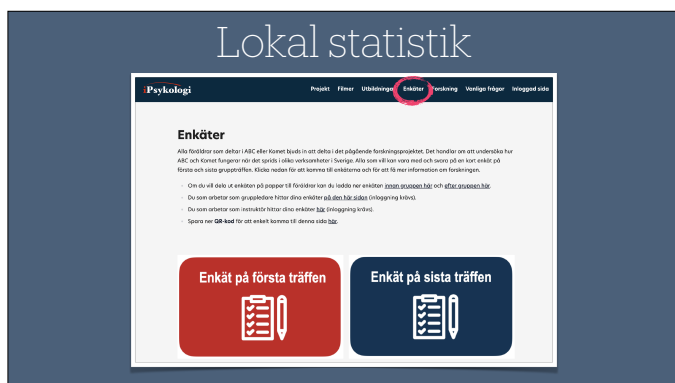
Lokal statistik

iPsykologi

Projekt Filmer Utbildningar Enkäter Forskning Vanliga frågor Inloggad sida

Enkäter

Alla föräldrar som deltar i ABC eller Komet bjuds in att delta i det pågående forskningsprojektet. Det handlar om att undersöka hur ABC och Komet fungerar när det sprids i olika verksamheter i Sverige. Alla som vill kan vara med och svara på en kort enkät på första och sista gruppträffen. Klicka nedan för att komma till enkäterna och för att få mer information om forskningen.

- Om du vill dela ut enkäten på papper till föräldrar kan du ladda ner enkäten innan gruppen här och efter gruppen här.
- Du som arbetar som gruppledare hittar dina enkäter på den här sidan (inloggning krävs).
- Du som arbetar som instruktör hittar dina enkäter här (inloggning krävs).
- Spara ner QR-kod för att enkelt komma till denna sida här.

Enkät på första träffen

Enkät på sista träffen